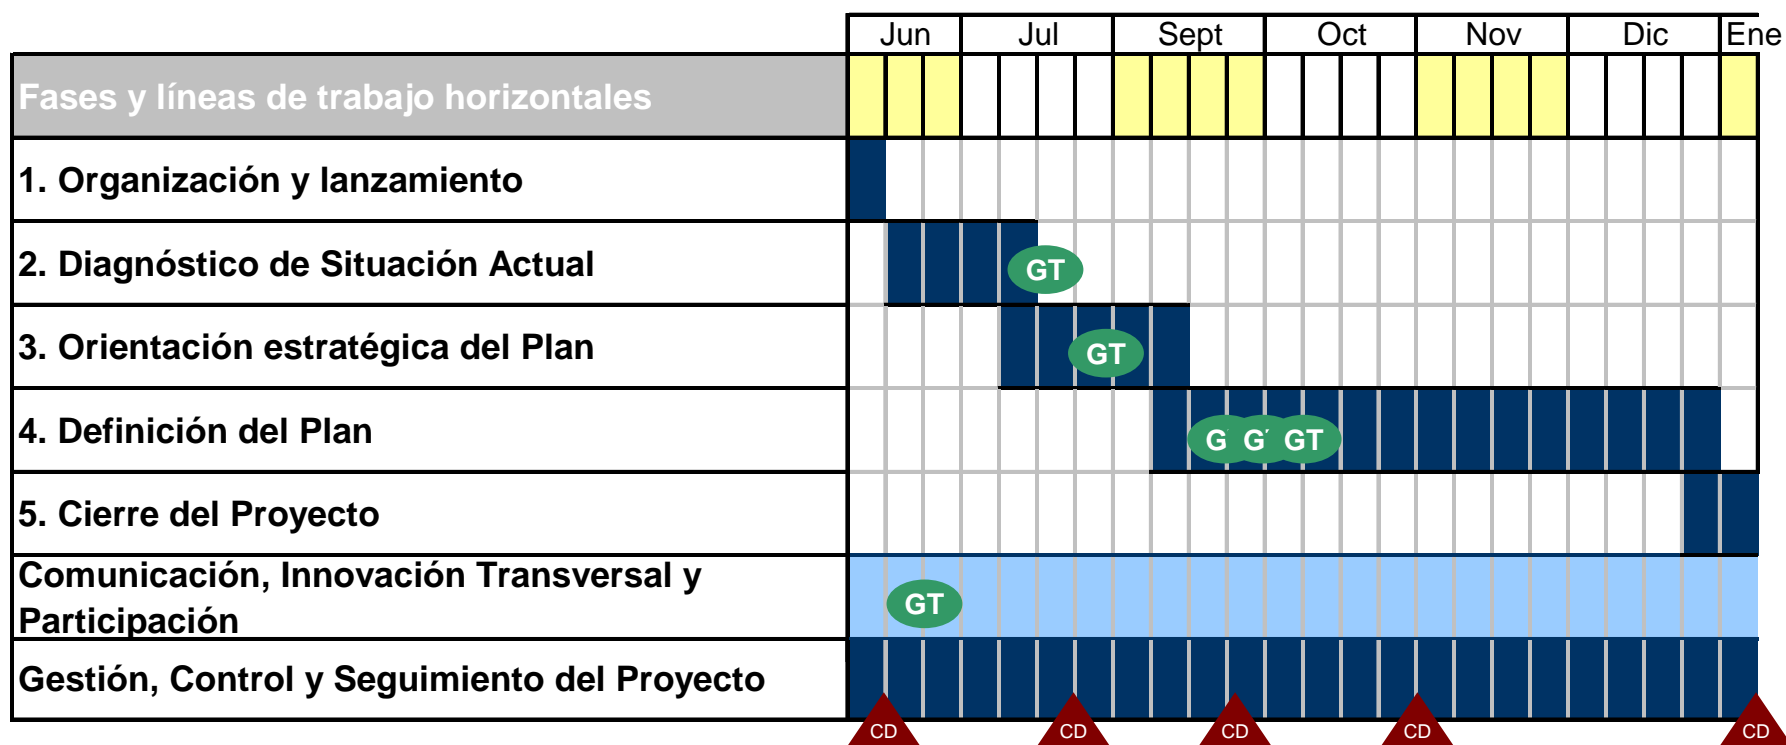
| Fases y líneas de trabajo horizontales | Jun | Jul | Sept | Oct | Nov | Dic | Ene |
|---|---|---|---|---|---|---|---|
| 1. Organización y lanzamiento | | | | | | | |
| 2. Diagnóstico de Situación Actual | | GT | | | | | |
| 3. Orientación estratégica del Plan | | GT | | | | | |
| 4. Definición del Plan | | | G G' GT | | | | |
| 5. Cierre del Proyecto | | | | | | | |
| Comunicación, Innovación Transversal y Participación | GT | | | | | | |
| Gestión, Control y Seguimiento del Proyecto | | | | | | | |

CD CD CD CD CD